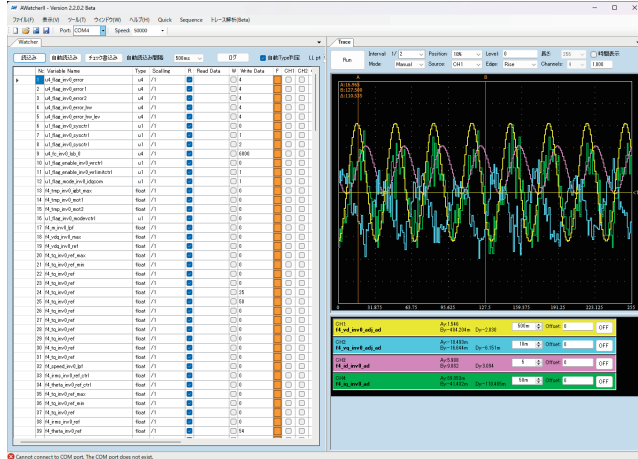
AWatcherII - Version 2.2.0.2 Beta

ファイル(F) 表示(V) ツール(T) ウィンドウ(W) ヘルプ(H) Quick Sequence トレース解析(Beta)

Port: COM4 Speed: 50000

Watcher

読込み 自動読込み チェック書込み 自動読込み間隔 500ms ログ 自動Type判定 L1 pt

Trace

Run Interval 1/ 2 Position 10% Level 0 長さ 250 時間表示
Mode: Manual Source: CH1 Edge: Rise Channels: 4 1.000

| No | Variable Name | Type | Scaling | R | Read Data | W | Write Data | F | CH1 | CH2 |
|---|---|---|---|---|---|---|---|---|---|---|
| 0 | | | | | | | | | | |
| 1 | u4_flag_inv0_error | u4 | /1 | | | | 4 | | | |
| 2 | u4_flag_inv0_error1 | u4 | /1 | | | | 4 | | | |
| 3 | u4_flag_inv0_error2 | u4 | /1 | | | | 4 | | | |
| 4 | u4_flag_inv0_error_lev | u4 | /1 | | | | 4 | | | |
| 5 | u4_flag_inv0_error_lev_lev | u4 | /1 | | | | 4 | | | |
| 6 | u1_flag_inv0_sysctrl | u1 | /1 | | | | 0 | | | |
| 7 | u1_flag_inv0_sysctrl1 | u1 | /1 | | | | 1 | | | |
| 8 | u1_flag_inv0_sysctrl | u1 | /1 | | | | 2 | | | |
| 9 | u4_fc_inv0_lab_0 | u4 | /1 | | | | 6800 | | | |
| 10 | u1_flag_enable_inv0_wcctrl | u1 | /1 | | | | 0 | | | |
| 11 | u1_flag_enable_inv0_wctrlctrl | u1 | /1 | | | | 1 | | | |
| 12 | u1_flag_mode_inv0_idqcom | u1 | /1 | | | | 1 | | | |
| 13 | f4_tmp_inv0_idqf_max | float | /1 | | | | 0 | | | |
| 14 | f4_tmp_inv0_mot1 | float | /1 | | | | 0 | | | |
| 15 | f4_tmp_inv0_mot2 | float | /1 | | | | 0 | | | |
| 16 | u1_flag_inv0_modevctrl | u1 | /1 | | | | 0 | | | |
| 17 | f4_m_inv0_lpf | float | /1 | | | | 0 | | | |
| 18 | f4_vdq_inv0_max | float | /1 | | | | 0 | | | |
| 19 | f4_vdq_inv0_ref | float | /1 | | | | 0 | | | |
| 20 | f4_tq_inv0_ref_max | float | /1 | | | | 0 | | | |
| 21 | f4_tq_inv0_ref_min | float | /1 | | | | 0 | | | |
| 22 | f4_tq_inv0_ref | float | /1 | | | | 0 | | | |
| 23 | f4_tq_inv0_ref | float | /1 | | | | 25 | | | |
| 24 | f4_tq_inv0_ref | float | /1 | | | | 50 | | | |
| 25 | f4_tq_inv0_ref | float | /1 | | | | 0 | | | |
| 26 | f4_tq_inv0_ref | float | /1 | | | | 0 | | | |
| 27 | f4_tq_inv0_ref | float | /1 | | | | 0 | | | |
| 28 | f4_tq_inv0_ref | float | /1 | | | | 0 | | | |
| 29 | f4_tq_inv0_ref | float | /1 | | | | 0 | | | |
| 30 | f4_tq_inv0_ref | float | /1 | | | | 0 | | | |
| 31 | f4_tq_inv0_ref | float | /1 | | | | 0 | | | |
| 32 | f4_speed_inv0_ref | float | /1 | | | | 0 | | | |
| 33 | f4_ireq_inv0_ref_ctrl | float | /1 | | | | 0 | | | |
| 34 | f4_theta_inv0_ref_ctrl | float | /1 | | | | 0 | | | |
| 35 | f4_tq_inv0_ref_max | float | /1 | | | | 0 | | | |
| 36 | f4_tq_inv0_ref_min | float | /1 | | | | 0 | | | |
| 37 | f4_tq_inv0_ref | float | /1 | | | | 0 | | | |
| 38 | f4_ireq_inv0_ref | float | /1 | | | | 0 | | | |
| 39 | f4_theta_inv0_ref | float | /1 | | | | 14 | | | |

A B

0 31.875 63.75 95.625 127.5 159.375 191.25 223.125 255

CH1 f4_vd_inv0_adj_ad Av:1.846 Bv:-484.204m Dv:-2.330 500m Offset 0 OFF
CH2 f4_vq_inv0_adj_ad Av:-18.480m Bv:-16.644m Dv:-6.161m 10m Offset 0 OFF
CH3 f4_iv_inv0_ad Av:5.906 Bv:0.882 Dv:5.024 5 Offset 0 OFF
CH4 f4_iu_inv0_ad Av:59.053m Bv:-41.432m Dv:-118.485m 50m Offset 0 OFF

Cannot connect to COM port. The COM port does not exist.